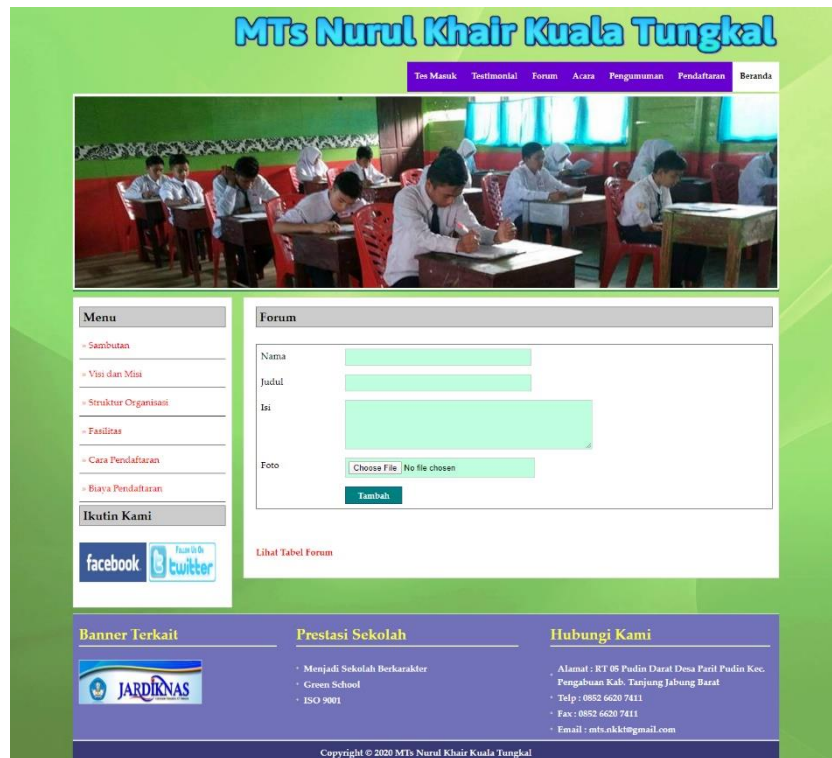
MTs Nurul Khair Kuala Tungkal

Tes Masuk Testimonial Forum Acara Pengumuman Pendaftaran Beranda

Menu

» Sambutan

» Visi dan Misi

» Struktur Organisasi

» Fasilitas

» Cara Pendaftaran

» Biaya Pendaftaran

Ikutin Kami

facebook Follow Us On twitter

Forum

Nama

Judul

Isi

Foto Choose File No file chosen

Tambah

Lihat Tabel Forum

Banner Terkait

JARDIKNAS

Prestasi Sekolah

» Menjadi Sekolah Berkarakter
» Green School
» ISO 9001

Hubungi Kami

» Alamat : RT 05 Pudin Darat Desa Parit Pudin Kec. Pengabuan Kab. Tanjung Jabung Barat
» Telp : 0852 6620 7411
» Fax : 0852 6620 7411
» Email : mts.nkkt@gmail.com

Copyright © 2020 MTs Nurul Khair Kuala Tungkal